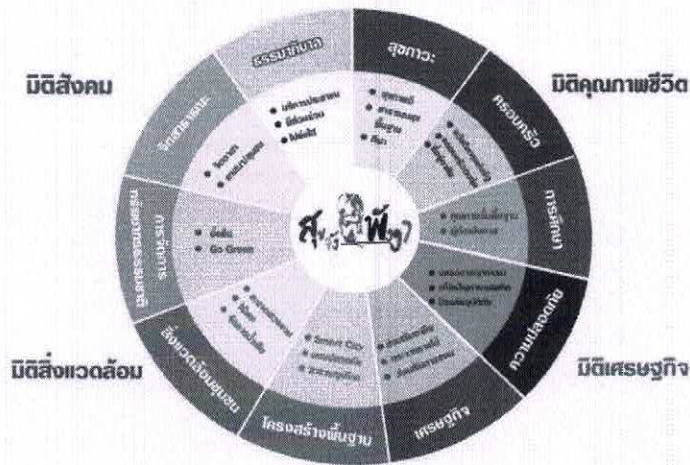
มิติสังคม

มิติคุณภาพชีวิต

มิติสิ่งแวดล้อม

มิติเศรษฐกิจ

ธรรมาภิบาล

สุขภาวะ

ครอบครัว

การศึกษา

ความปลอดภัย

เศรษฐกิจ

โครงสร้างพื้นฐาน

สิ่งแวดล้อมชุมชน

การจัดการ

จิตสาธารณะ

สุข พี้ญา

Smart City

Go Green

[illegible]